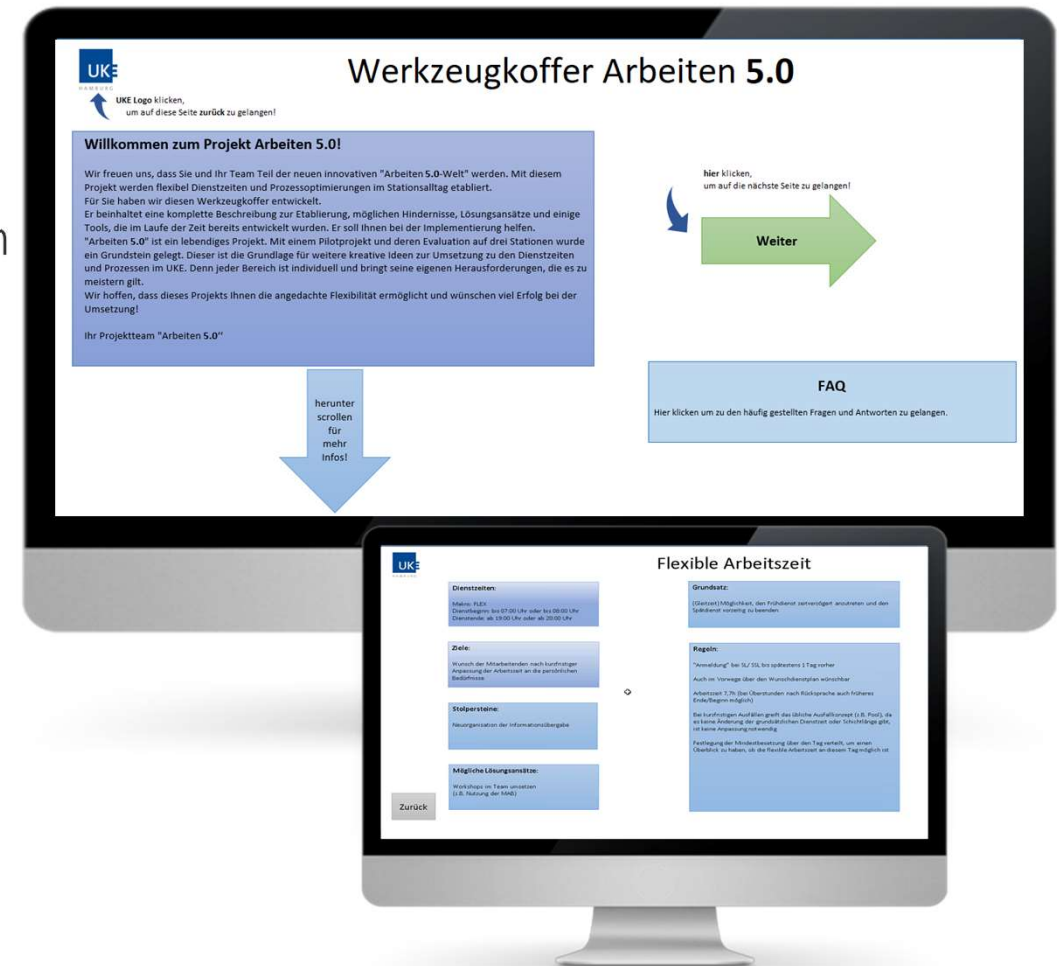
UKE
HAMBURG

Werkzeugkoffer Arbeiten **5.0**

UKE Logo klicken, um auf diese Seite **zurück** zu gelangen!

**Willkommen zum Projekt Arbeiten 5.0!**

Wir freuen uns, dass Sie und Ihr Team Teil der neuen innovativen "Arbeiten **5.0**-Welt" werden. Mit diesem Projekt werden flexibel Dienstzeiten und Prozessoptimierungen im Stationsalltag etabliert.
Für Sie haben wir diesen Werkzeugkoffer entwickelt.
Er beinhaltet eine komplette Beschreibung zur Etablierung, möglichen Hindernisse, Lösungsansätze und einige Tools, die im Laufe der Zeit bereits entwickelt wurden. Er soll Ihnen bei der Implementierung helfen.
"Arbeiten **5.0**" ist ein lebendiges Projekt. Mit einem Pilotprojekt und deren Evaluation auf drei Stationen wurde ein Grundstein gelegt. Dieser ist die Grundlage für weitere kreative Ideen zur Umsetzung zu den Dienstzeiten und Prozessen im UKE. Denn jeder Bereich ist individuell und bringt seine eigenen Herausforderungen, die es zu meistern gilt.
Wir hoffen, dass dieses Projekts Ihnen die angedachte Flexibilität ermöglicht und wünschen viel Erfolg bei der Umsetzung!

Ihr Projektteam "Arbeiten **5.0**"

**hier** klicken, um auf die nächste Seite zu gelangen!

Weiter

herunter scrollen für mehr Infos!

FAQ

Hier klicken um zu den häufig gestellten Fragen und Antworten zu gelangen.

UKE
HAMBURG

Flexible Arbeitszeit

Dienstzeiten:
Mabro: FLEX
Dienstbeginn: bis 07:00 Uhr oder bis 08:00 Uhr
Dienstende: ab 19:00 Uhr oder ab 20:00 Uhr

Ziele:
Wunsch der Mitarbeitenden nach kurzfristiger Anpassung der Arbeitszeit an die persönlichen Bedürfnisse

Stolpersteine:
Neuorganisation der Informationsübergabe

Mögliche Lösungsansätze:
Workshops im Team umsetzen (z.B. Nutzung der MAB)

Zurück

Grundsatz:
(Gleitzeit) Möglichkeit, den Frühdienst zeitverzögert anzutreten und den Spätdienst vorzeitig zu beenden

Regeln:
"Anmeldung" bei SL/ SSL bis spätestens 1 Tag vorher
Auch im Vorwege über den Wunschdienstplan wünschbar
Arbeitszeit 7,7h (bei Überstunden nach Rücksprache auch früheres Ende/Beginn möglich)
Bei kurzfristigen Ausfällen greift das übliche Ausfallkonzept (z.B. Pool), da es keine Änderung der grundsätzlichen Dienstart oder Schichtlänge gibt, ist keine Anpassung notwendig
Festlegung der Mindestbesetzung über den Tag verteilt, um einen Überblick zu haben, ob die flexible Arbeitszeit an diesem Tag möglich ist